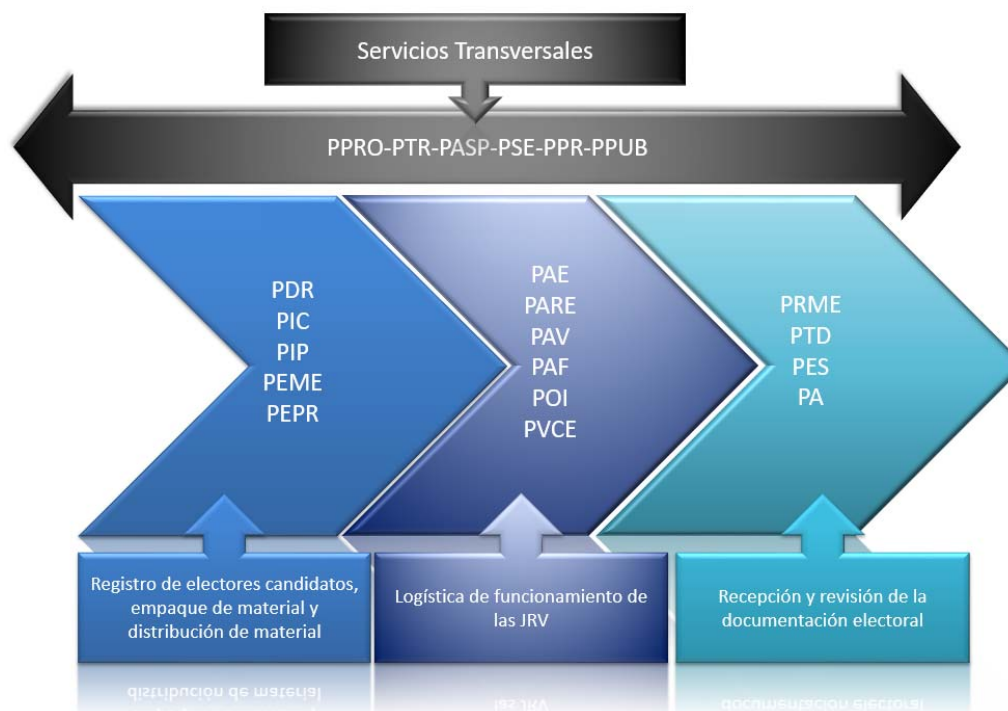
Servicios Transversales

PPRO-PTR-PASP-PSE-PPR-PPUB

PDR
PIC
PIP
PEME
PEPR

PAE
PARE
PAV
PAF
POI
PVCE

PRME
PTD
PES
PA

Registro de electores candidatos, empaque de material y distribución de material

Logística de funcionamiento de las JRV

Recepción y revisión de la documentación electoral